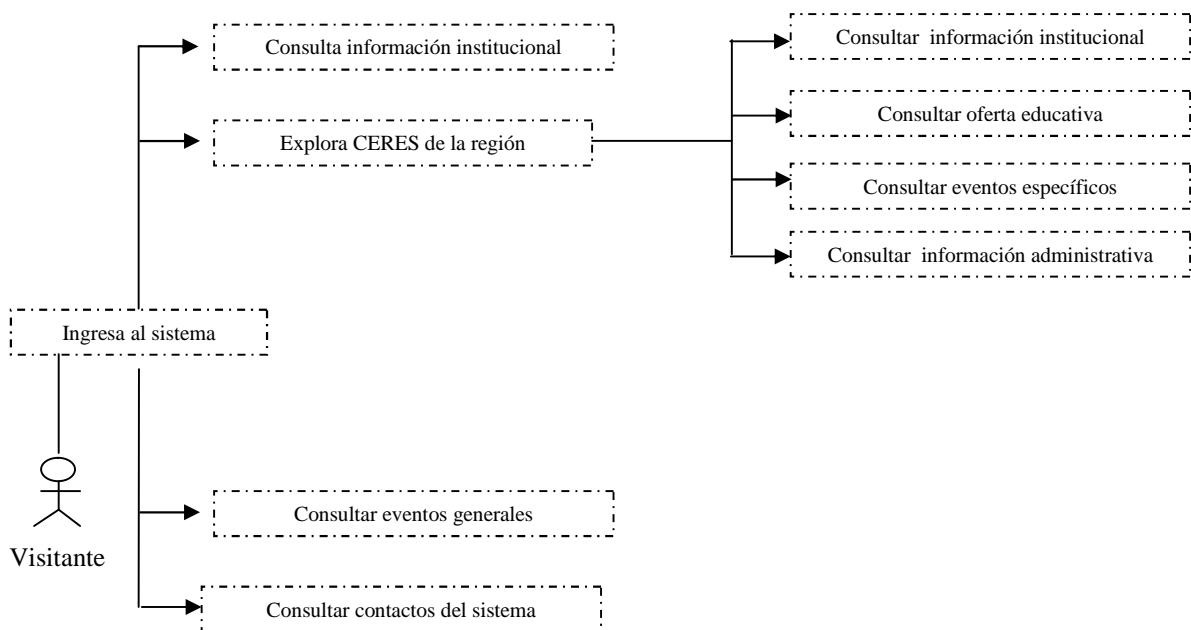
Consulta información institucional

Explora CERES de la región

Consultar información institucional

Consultar oferta educativa

Consultar eventos específicos

Consultar información administrativa

Ingresa al sistema

Visitante

Consultar eventos generales

Consultar contactos del sistema